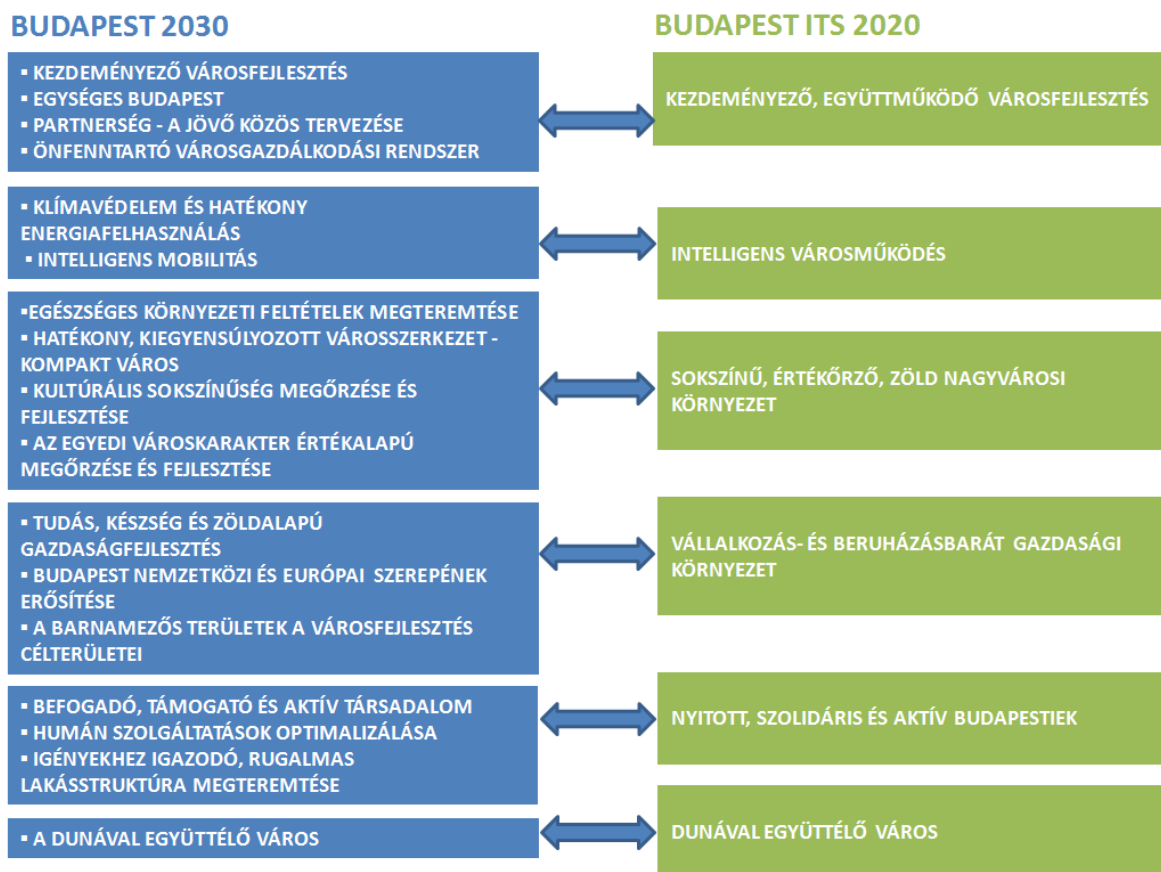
BUDAPEST 2030

▪ KEZDEMÉNYEZŐ VÁROSFEJLESZTÉS
▪ EGYSÉGES BUDAPEST
▪ PARTNERSÉG - A JÖVŐ KÖZÖS TERVEZÉSE
▪ ÖNFENNTARTÓ VÁROSGAZDÁLKODÁSI RENDSZER

▪ KLÍMAVÉDELEM ÉS HATÉKONY ENERGIAFELHASZNÁLÁS
▪ INTELLIGENS MOBILITÁS

▪EGÉSZSÉGES KÖRNYEZETI FELTÉTELEK MEGTEREMTÉSE
▪ HATÉKONY, KIEGYENSÚLYOZOTT VÁROSSZERKEZET - KOMPAKT VÁROS
▪ KULTÚRÁLIS SOKSZÍNŰSÉG MEGŐRZÉSE ÉS FEJLESZTÉSE
▪ AZ EGYEDI VÁROSKARAKTER ÉRTÉKALAPÚ MEGŐRZÉSE ÉS FEJLESZTÉSE

▪ TUDÁS, KÉSZSÉG ÉS ZÖLDALAPÚ GAZDASÁGFEJLESZTÉS
▪ BUDAPEST NEMZETKÖZI ÉS EURÓPAI SZEREPÉNEK ERŐSÍTÉSE
▪ A BARNAMEZŐS TERÜLETEK A VÁROSFEJLESZTÉS CÉLTERÜLETEI

▪ BEFOGADÓ, TÁMOGATÓ ÉS AKTÍV TÁRSADALOM
▪ HUMÁN SZOLGÁLTATÁSOK OPTIMALIZÁLÁSA
▪ IGÉNYEKHEZ IGAZODÓ, RUGALMAS LAKÁSSTRUKTÚRA MEGTEREMTÉSE

▪ A DUNÁVAL EGYÜTTÉLŐ VÁROS

BUDAPEST ITS 2020

KEZDEMÉNYEZŐ, EGYÜTTMŰKÖDŐ VÁROSFEJLESZTÉS

INTELLIGENS VÁROSMŰKÖDÉS

SOKSZÍNŰ, ÉRTÉKŐRZŐ, ZÖLD NAGYVÁROSI KÖRNYEZET

VÁLLALKOZÁS- ÉS BERUHÁZÁSBARÁT GAZDASÁGI KÖRNYEZET

NYITOTT, SZOLIDÁRIS ÉS AKTÍV BUDAPESTIEK

DUNÁVAL EGYÜTTÉLŐ VÁROS